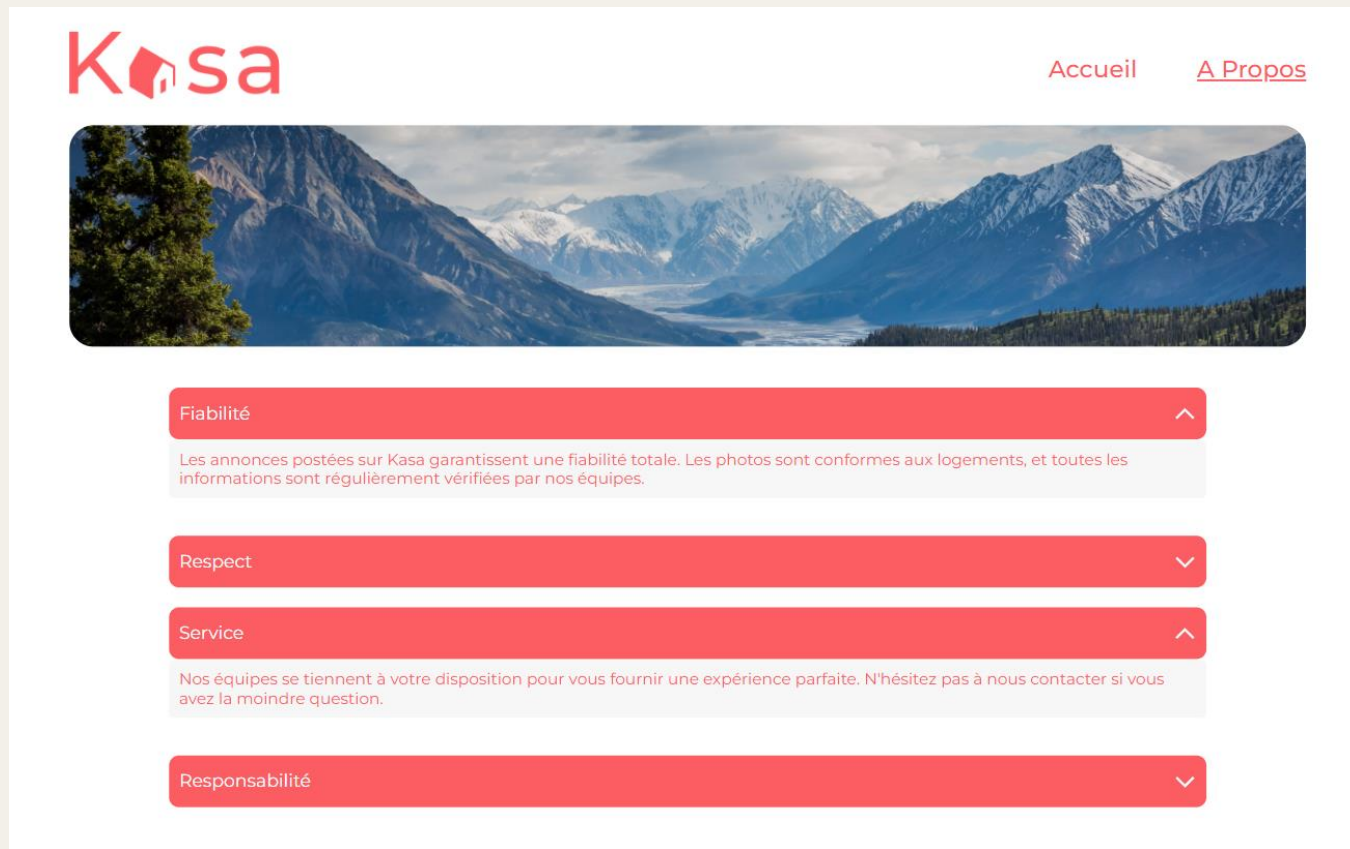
Kasa

Accueil A Propos

Fiabilité

Les annonces postées sur Kasa garantissent une fiabilité totale. Les photos sont conformes aux logements, et toutes les informations sont régulièrement vérifiées par nos équipes.

Respect

Service

Nos équipes se tiennent à votre disposition pour vous fournir une expérience parfaite. N'hésitez pas à nous contacter si vous avez la moindre question.

Responsabilité